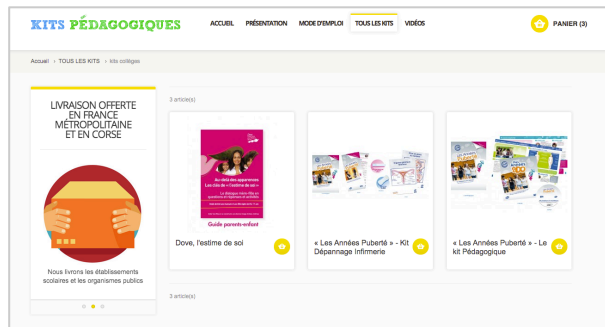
KITS PÉDAGOGIQUES

ACCUEIL PRÉSENTATION MODE D'EMPLOI TOUS LES KITS VIDÉOS

PANIER (3)

Accueil › TOUS LES KITS › kits collèges

LIVRAISON OFFERTE EN FRANCE MÉTROPOLITAINE ET EN CORSE

Nous livrons les établissements scolaires et les organismes publics

3 article(s)

Au-delà des apparences Les clés de « l'estime de soi »

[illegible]

Guide parents-enfant

Dove, l'estime de soi

« Les Années Puberté » - Kit Dépannage Infirmerie

« Les Années Puberté » - Le kit Pédagogique

3 article(s)